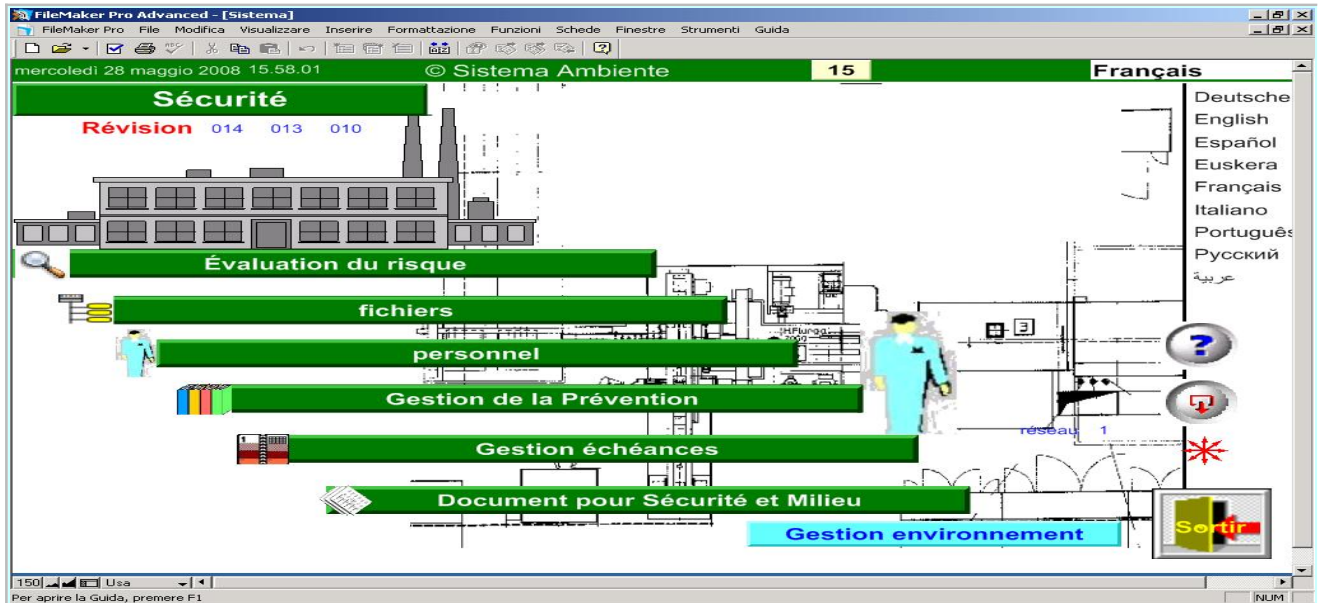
FileMaker Pro Advanced - [Sistema]
FileMaker Pro File Modifica Visualizzare Inserire Formattazione Funzioni Schede Finestre Strumenti Guida

mercoledì 28 maggio 2008 15.58.01 © Sistema Ambiente 15 Français

Sécurité

Révision 014 013 010

Deutsche
English
Español
Euskera
Français
Italiano
Portuguê
Русский
عربية

Évaluation du risque

fichiers

personnel

Gestion de la Prévention

Gestion échéances

réseau 1

Document pour Sécurité et Milieu

Gestion environnement

Sortir

150 Usa

Per aprire la Guida, premere F1

NUM